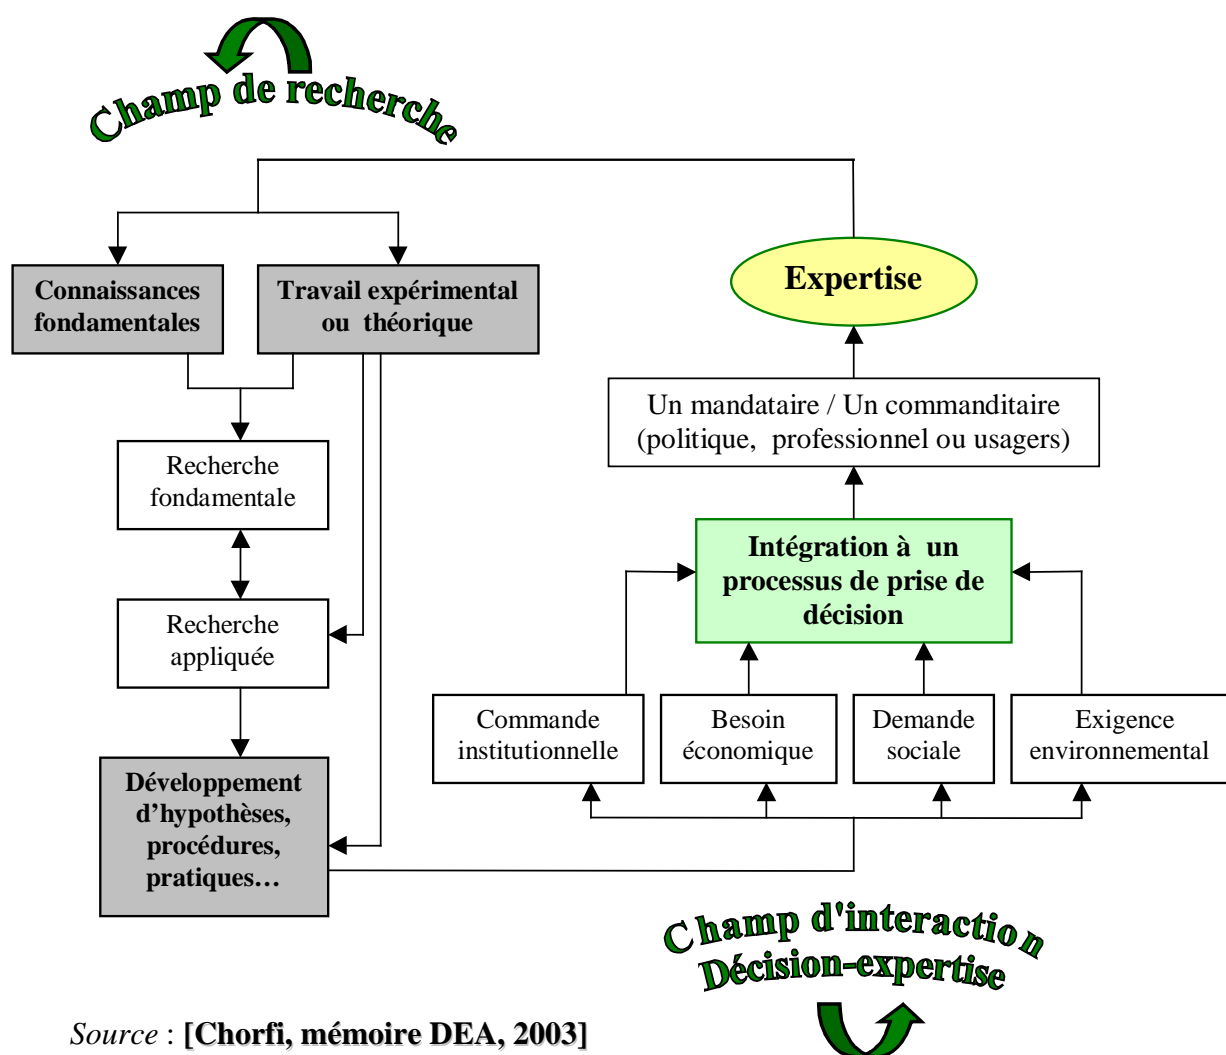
Champ de recherche

Connaissances fondamentales

Travail expérimental ou théorique

Expertise

Un mandataire / Un commanditaire (politique, professionnel ou usagers)

Recherche fondamentale

Intégration à un processus de prise de décision

Recherche appliquée

Commande institutionnelle

Besoin économique

Demande sociale

Exigence environnemental

Développement d'hypothèses, procédures, pratiques…

Champ d'interaction Décision-expertise

*Source* : [Chorfi, mémoire DEA, 2003]